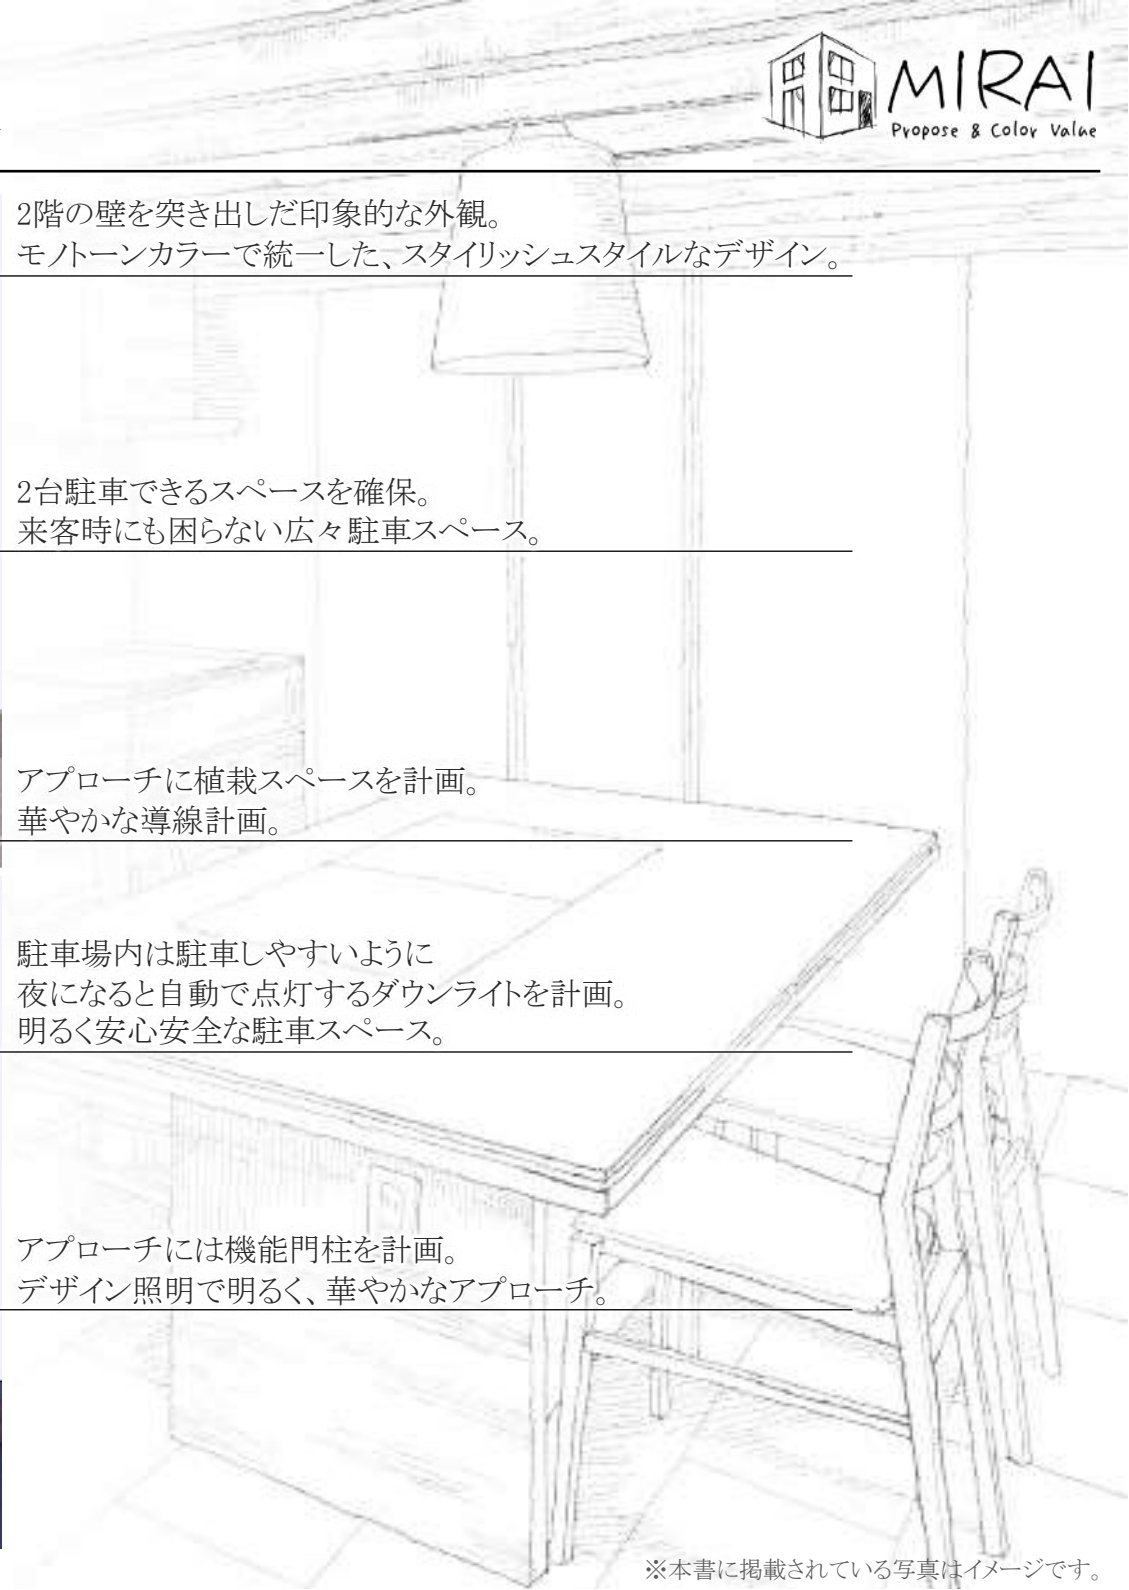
MIRAI
Propose & Color Value

2階の壁を突き出した印象的な外観。
モノトーンカラーで統一した、スタイリッシュスタイルなデザイン。

2台駐車できるスペースを確保。
来客時にも困らない広々駐車スペース。

アプローチに植栽スペースを計画。
華やかな導線計画。

駐車場内は駐車しやすいように
夜になると自動で点灯するダウンライトを計画。
明るく安心安全な駐車スペース。

アプローチには機能門柱を計画。
デザイン照明で明るく、華やかなアプローチ。

※本書に掲載されている写真はイメージです。